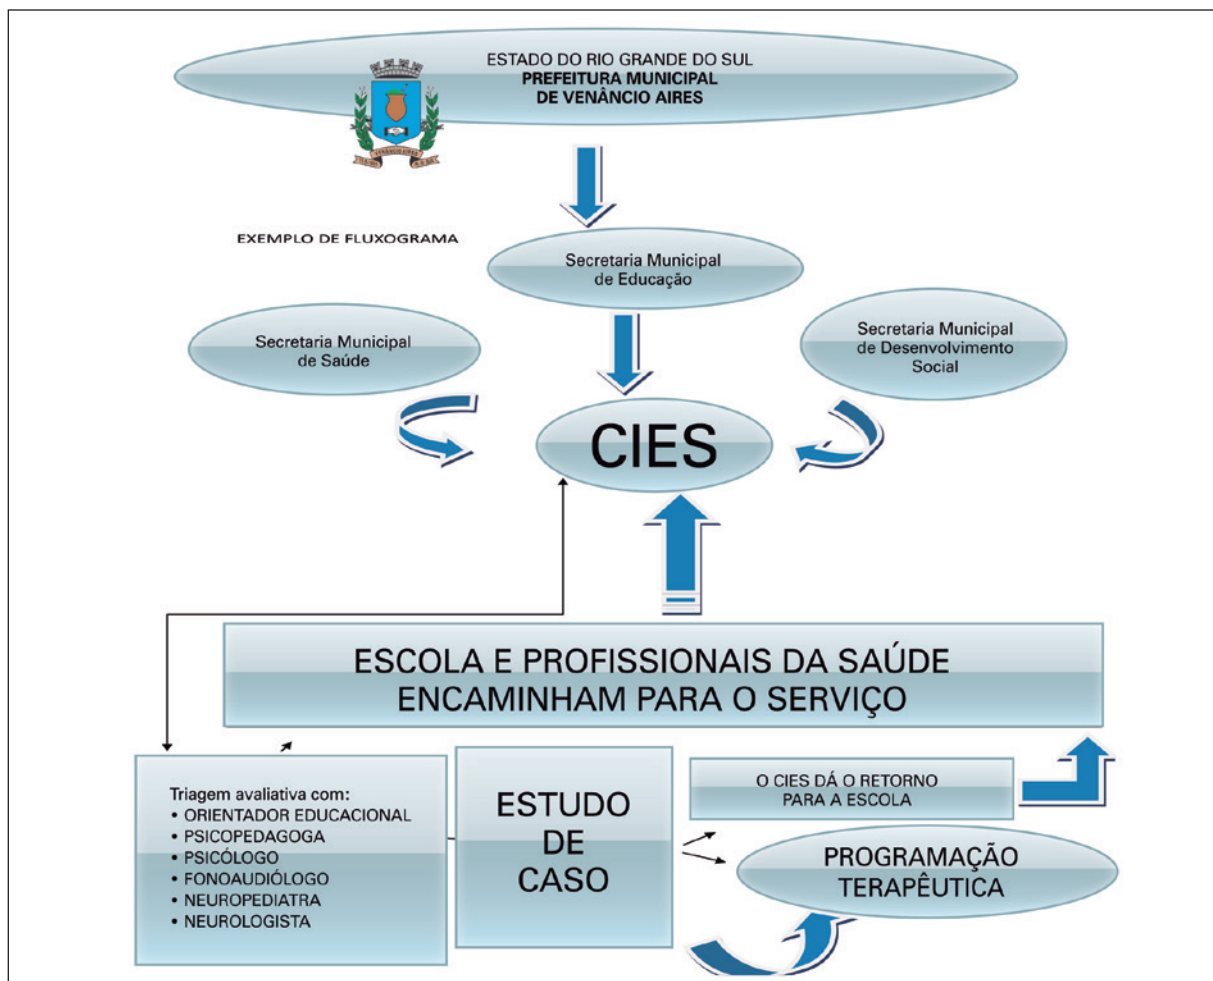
ESTADO DO RIO GRANDE DO SUL
PREFEITURA MUNICIPAL
DE VENÂNCIO AIRES

EXEMPLO DE FLUXOGRAMA

Secretaria Municipal de Educação

Secretaria Municipal de Saúde

Secretaria Municipal de Desenvolvimento Social

CIES

ESCOLA E PROFISSIONAIS DA SAÚDE ENCAMINHAM PARA O SERVIÇO

Triagem avaliativa com:
• ORIENTADOR EDUCACIONAL
• PSICOPEDAGOGA
• PSICÓLOGO
• FONOAUDIÓLOGO
• NEUROPEDIATRA
• NEUROLOGISTA

ESTUDO DE CASO

O CIES DÁ O RETORNO PARA A ESCOLA

PROGRAMAÇÃO TERAPÊUTICA